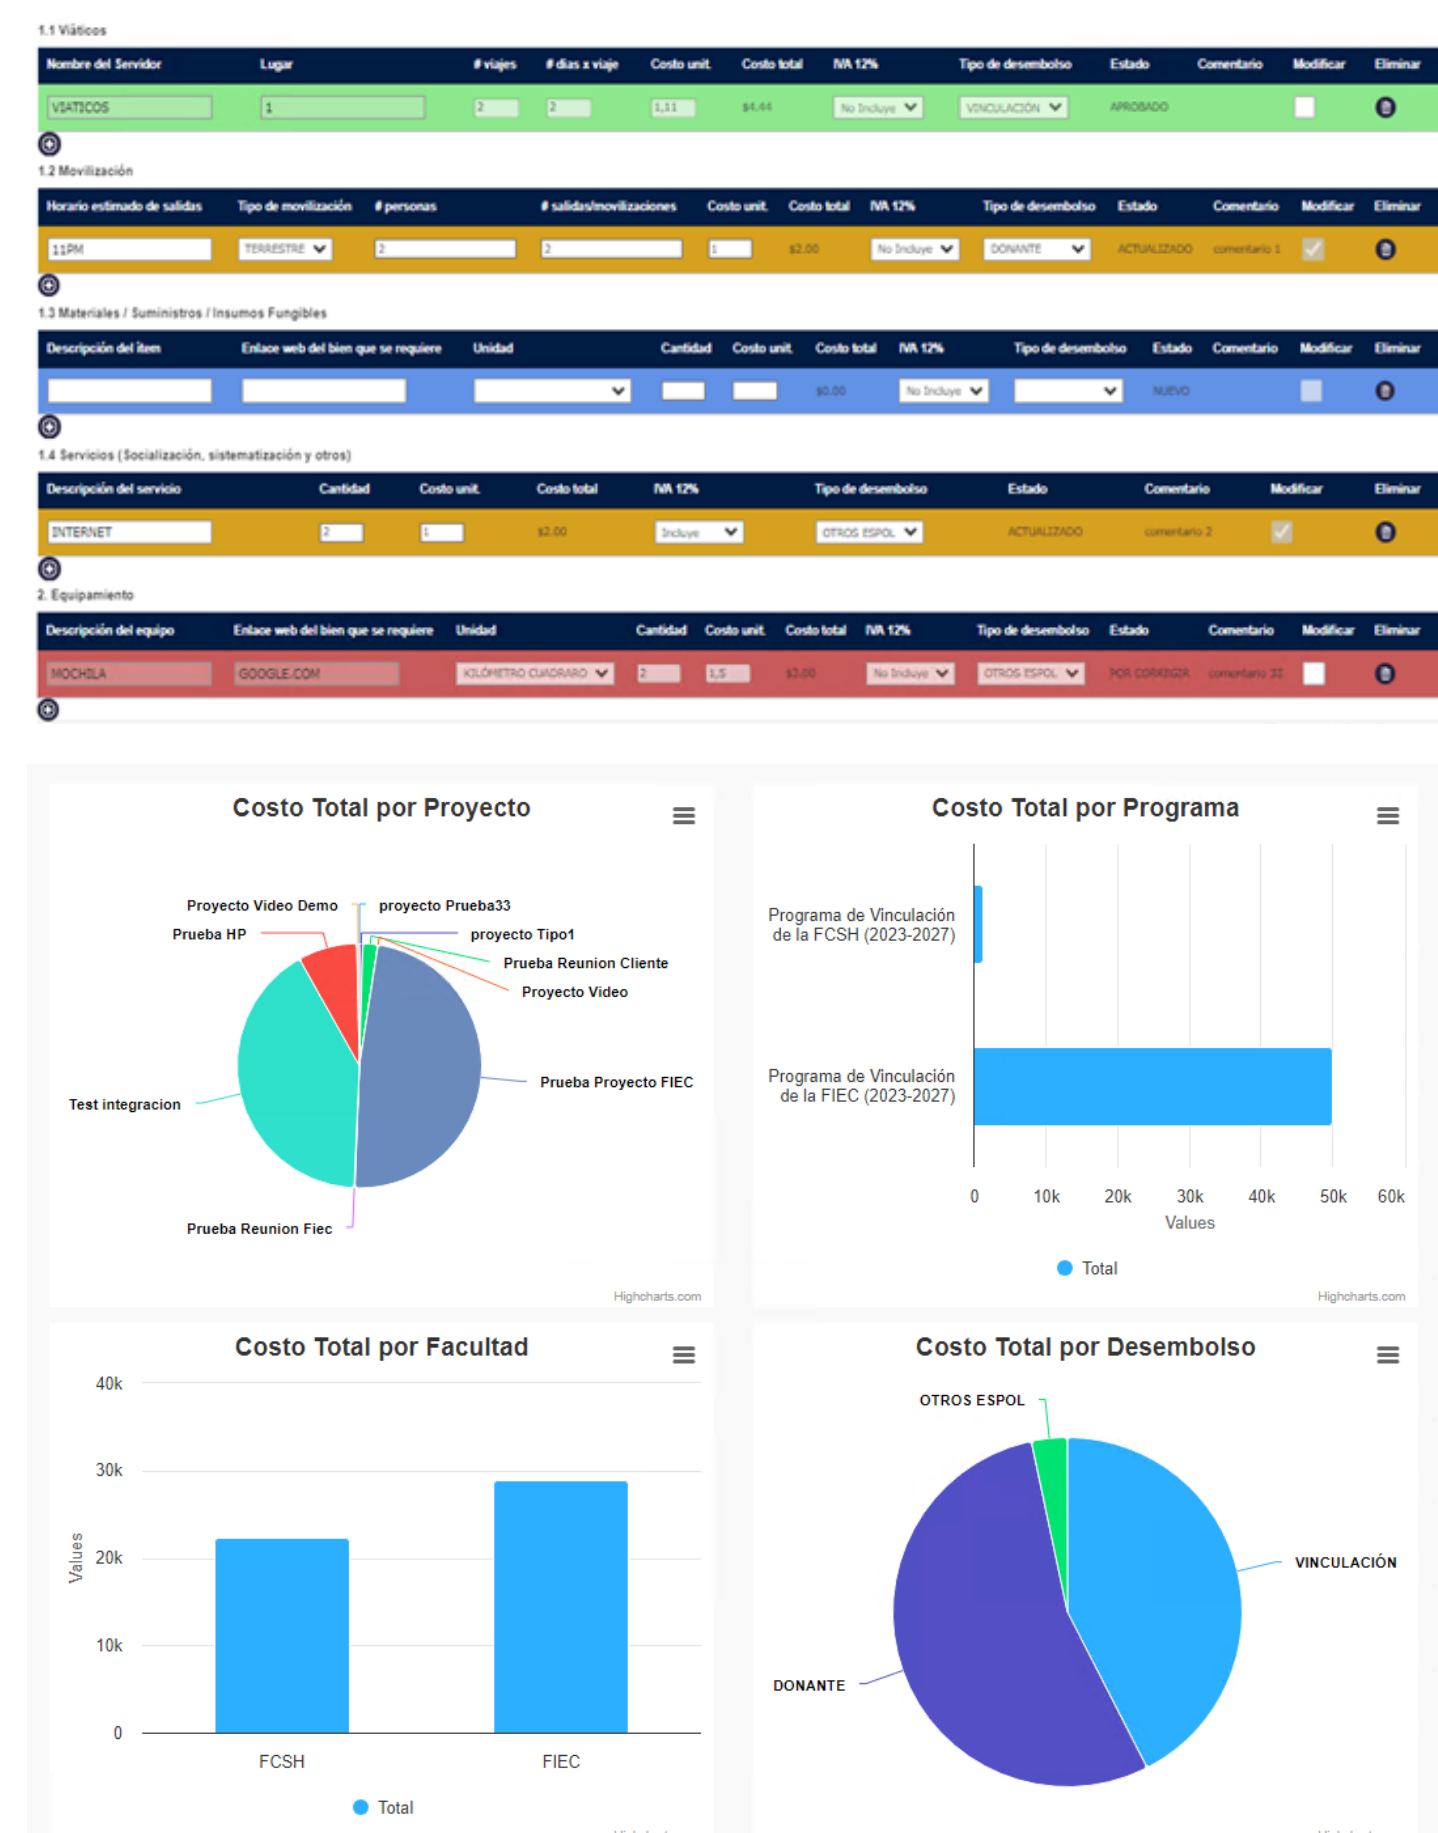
1.1 Viáticos

| Nombre del Servidor | Lugar | # viajes | # dias x viaje | Costo unit. | Costo total | IVA 12% | Tipo de desembolso | Estado | Comentario | Modificar | Eliminar |
|---|---|---|---|---|---|---|---|---|---|---|---|
| VIATICOS | 1 | 2 | 2 | 1,11 | $4.44 | No Incluye | VINCULACIÓN | APROBADO | | | |

1.2 Movilización

| Horario estimado de salidas | Tipo de movilización | # personas | # salidas/movilizaciones | Costo unit. | Costo total | IVA 12% | Tipo de desembolso | Estado | Comentario | Modificar | Eliminar |
|---|---|---|---|---|---|---|---|---|---|---|---|
| 11PM | TERRESTRE | 2 | 2 | 1 | $2.00 | No Incluye | DONANTE | ACTUALIZADO | comentario 1 | | |

1.3 Materiales / Suministros / Insumos Fungibles

| Descripción del ítem | Enlace web del bien que se requiere | Unidad | Cantidad | Costo unit. | Costo total | IVA 12% | Tipo de desembolso | Estado | Comentario | Modificar | Eliminar |
|---|---|---|---|---|---|---|---|---|---|---|---|
| | | | | | $0.00 | No Incluye | | NUEVO | | | |

1.4 Servicios (Socialización, sistematización y otros)

| Descripción del servicio | Cantidad | Costo unit. | Costo total | IVA 12% | Tipo de desembolso | Estado | Comentario | Modificar | Eliminar |
|---|---|---|---|---|---|---|---|---|---|
| INTERNET | 2 | 1 | $2.00 | Incluye | OTROS ESPOL | ACTUALIZADO | comentario 2 | | |

2. Equipamiento

| Descripción del equipo | Enlace web del bien que se requiere | Unidad | Cantidad | Costo unit. | Costo total | IVA 12% | Tipo de desembolso | Estado | Comentario | Modificar | Eliminar |
|---|---|---|---|---|---|---|---|---|---|---|---|
| MOCHILA | GOOGLE.COM | KILÓMETRO CUADRADO | 2 | 1,5 | $3.00 | No Incluye | OTROS ESPOL | POR CORREGIR | comentario 33 | | |

Costo Total por Proyecto

Proyecto Video Demo
proyecto Prueba33
Prueba HP
proyecto Tipo1
Prueba Reunion Cliente
Proyecto Video
Prueba Proyecto FIEC
Test integracion
Prueba Reunion Fiec

Highcharts.com

Costo Total por Programa

Programa de Vinculación de la FCSH (2023-2027)
Programa de Vinculación de la FIEC (2023-2027)
0 10k 20k 30k 40k 50k 60k
Values
Total

Highcharts.com

Costo Total por Facultad

40k
30k
20k
10k
0
Values
FCSH
FIEC
Total

Costo Total por Desembolso

OTROS ESPOL
VINCULACIÓN
DONANTE